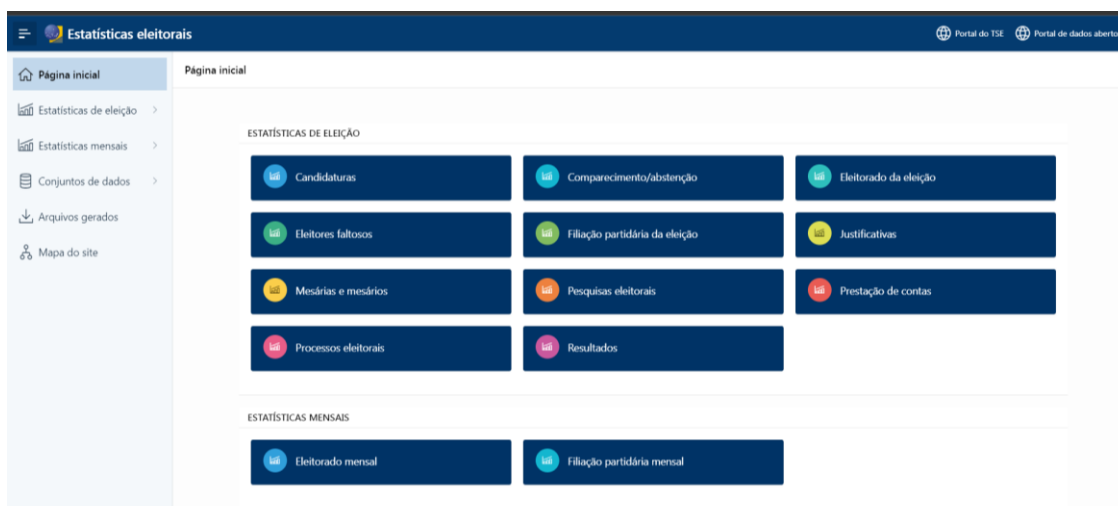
Estatísticas eleitorais

Portal do TSE Portal de dados aberto

Página inicial
Estatísticas de eleição
Estatísticas mensais
Conjuntos de dados
Arquivos gerados
Mapa do site

Página inicial

ESTATÍSTICAS DE ELEIÇÃO

Candidaturas
Comparecimento/abstenção
Eleitorado da eleição
Eleitores faltosos
Filiação partidária da eleição
Justificativas
Mesárias e mesários
Pesquisas eleitorais
Prestação de contas
Processos eleitorais
Resultados

ESTATÍSTICAS MENSAIS

Eleitorado mensal
Filiação partidária mensal